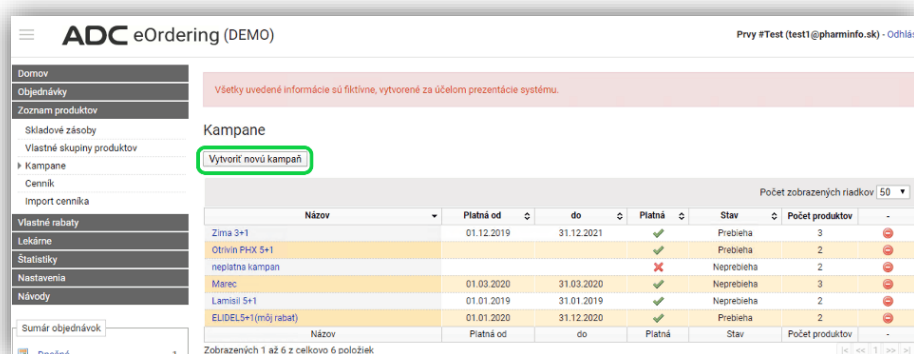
ADC eOrdering (DEMO)

Prvy #Test (test1@pharminfo.sk) - Odhlás

Domov
Objednávky
Zoznam produktov
Skladové zásoby
Vlastné skupiny produktov
Kampane
Cenník
Import cenníka
Vlastné rabaty
Lekárne
Štatistiky
Nastavenia
Návody

Sumár objednávok

Všetky uvedené informácie sú fiktívne, vytvorené za účelom prezentácie systému.

Kampane

Vytvoriť novú kampaň

Počet zobrazených riadkov 50

| Názov | Platná od | do | Platná | Stav | Počet produktov | - |
|---|---|---|---|---|---|---|
| Zima 3+1 | 01.12.2019 | 31.12.2021 | ✓ | Prebieha | 3 | |
| Otrivin PHX 5+1 | | | ✓ | Prebieha | 2 | |
| neplatna kampan | | | ✗ | Neprebieha | 2 | |
| Marec | 01.03.2020 | 31.03.2020 | ✓ | Neprebieha | 3 | |
| Lamisil 5+1 | 01.01.2019 | 31.01.2019 | ✓ | Neprebieha | 2 | |
| ELIDEL5+1(môj rabat) | 01.01.2020 | 31.12.2020 | ✓ | Prebieha | 2 | |
| Názov | Platná od | do | Platná | Stav | Počet produktov | - |

Zobrazených 1 až 6 z celkovo 6 položiek